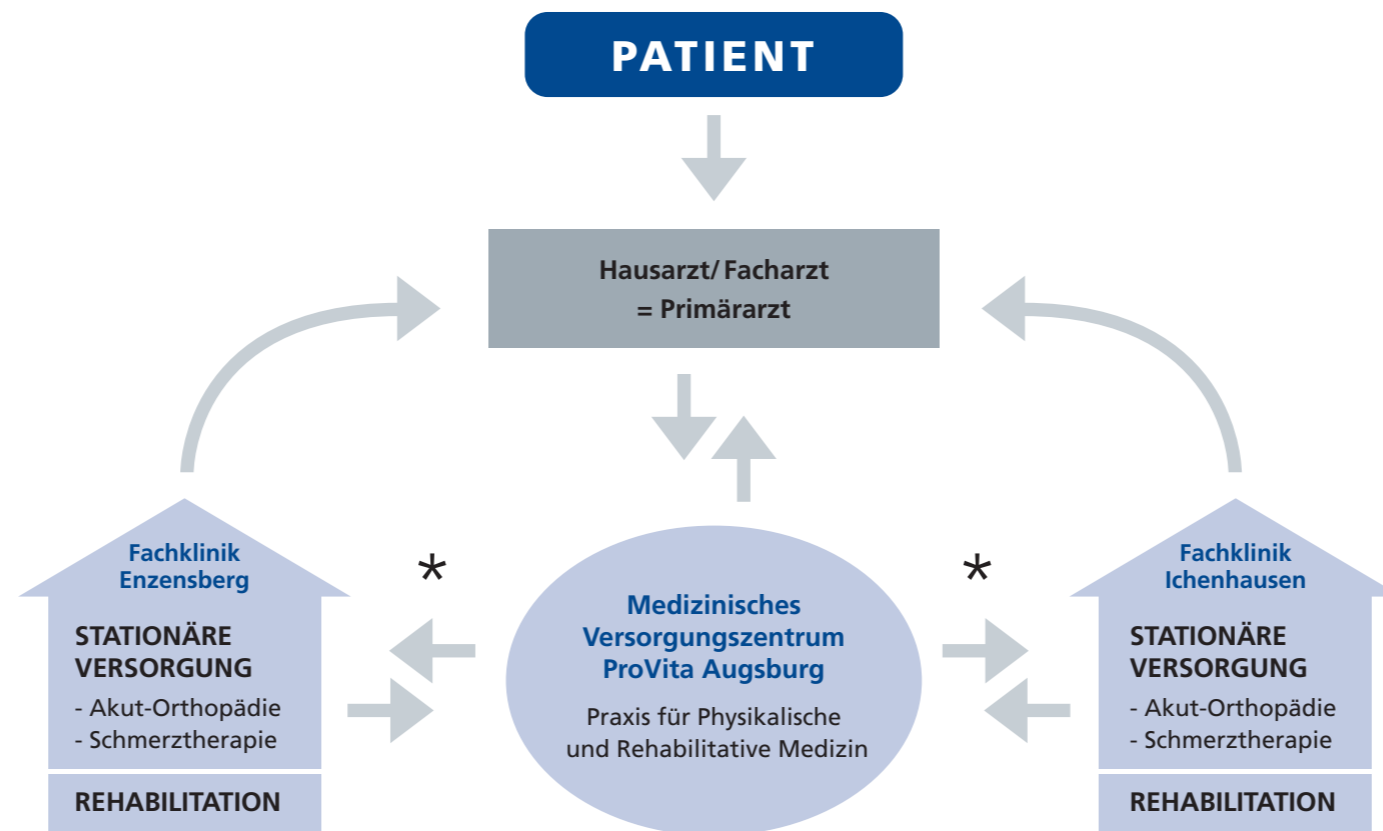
PATIENT

Hausarzt/ Facharzt
= Primärarzt

Fachklinik
Enzensberg

STATIONÄRE
VERSORGUNG

- Akut-Orthopädie
- Schmerztherapie

REHABILITATION

*

Medizinisches
Versorgungszentrum
ProVita Augsburg

Praxis für Physikalische
und Rehabilitative Medizin

*

Fachklinik
Ichenhausen

STATIONÄRE
VERSORGUNG

- Akut-Orthopädie
- Schmerztherapie

REHABILITATION